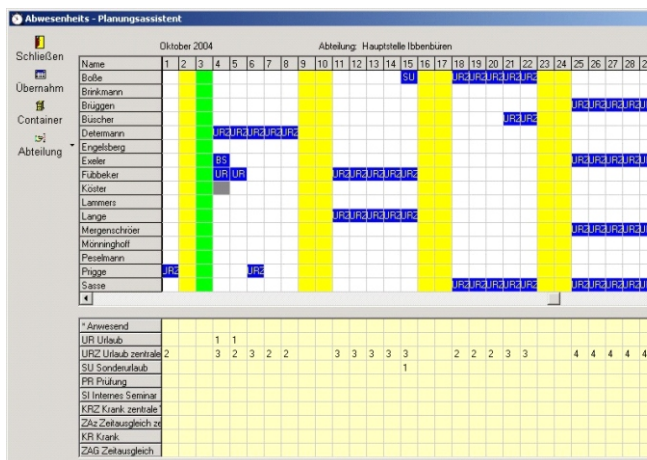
Abwesenheits - Planungsassistent

Schließen
Übernahm
Container
Abteilung

Oktober 2004
Abteilung: Hauptstelle Ibbenbüren

| Name | 1 | 2 | 3 | 4 | 5 | 6 | 7 | 8 | 9 | 10 | 11 | 12 | 13 | 14 | 15 | 16 | 17 | 18 | 19 | 20 | 21 | 22 | 23 | 24 | 25 | 26 | 27 | 28 | 2 |
|---|---|---|---|---|---|---|---|---|---|---|---|---|---|---|---|---|---|---|---|---|---|---|---|---|---|---|---|---|---|
| Boße | | | | | | | | | | | | | | | SU | | | UR2 | UR2 | UR2 | UR2 | UR2 | | | | | | | |
| Brinkmann | | | | | | | | | | | | | | | | | | | | | | | | | | | | | |
| Brüggen | | | | | | | | | | | | | | | | | | | | | | | | | UR2 | UR2 | UR2 | UR2 | UR |
| Büscher | | | | | | | | | | | | | | | | | | | | | UR2 | UR2 | | | | | | | |
| Determann | | | | UR2 | UR2 | UR2 | UR2 | UR2 | | | | | | | | | | | | | | | | | | | | | |
| Engelsberg | | | | | | | | | | | | | | | | | | | | | | | | | | | | | |
| Exeler | | | | BS | | | | | | | | | | | | | | | | | | | | | UR2 | UR2 | UR2 | UR2 | UR |
| Fübbeker | | | | UR | UR | | | | | | UR2 | UR2 | UR2 | UR2 | UR2 | | | | | | | | | | | | | | |
| Köster | | | | | | | | | | | | | | | | | | | | | | | | | | | | | |
| Lammers | | | | | | | | | | | | | | | | | | | | | | | | | | | | | |
| Lange | | | | | | | | | | | UR2 | UR2 | UR2 | UR2 | UR2 | | | | | | | | | | | | | | |
| Mergenschröer | | | | | | | | | | | | | | | | | | | | | | | | | UR2 | UR2 | UR2 | UR2 | UR |
| Mönninghoff | | | | | | | | | | | | | | | | | | | | | | | | | | | | | |
| Peselmann | | | | | | | | | | | | | | | | | | | | | | | | | | | | | |
| Prigge | UR2 | | | | | UR2 | | | | | | | | | | | | | | | | | | | | | | | |
| Sasse | | | | | | | | | | | | | | | | | | UR2 | UR2 | UR2 | UR2 | UR2 | | | UR2 | UR2 | UR2 | UR2 | UR |

| * Anwesend | | | | | | | | | | | | | | | | | | | | | | | | | | | | | |
|---|---|---|---|---|---|---|---|---|---|---|---|---|---|---|---|---|---|---|---|---|---|---|---|---|---|---|---|---|---|
| UR Urlaub | | | | 1 | 1 | | | | | | | | | | | | | | | | | | | | | | | | |
| URZ Urlaub zentrale | 2 | | | 3 | 2 | 3 | 2 | 2 | | | 3 | 3 | 3 | 3 | 3 | | | 2 | 2 | 2 | 3 | 3 | | | 4 | 4 | 4 | 4 | 4 |
| SU Sonderurlaub | | | | | | | | | | | | | | | 1 | | | | | | | | | | | | | | |
| PR Prüfung | | | | | | | | | | | | | | | | | | | | | | | | | | | | | |
| SI Internes Seminar | | | | | | | | | | | | | | | | | | | | | | | | | | | | | |
| KRZ Krank zentrale | | | | | | | | | | | | | | | | | | | | | | | | | | | | | |
| ZAz Zeitausgleich ze | | | | | | | | | | | | | | | | | | | | | | | | | | | | | |
| KR Krank | | | | | | | | | | | | | | | | | | | | | | | | | | | | | |
| ZAG Zeitausgleich | | | | | | | | | | | | | | | | | | | | | | | | | | | | | |